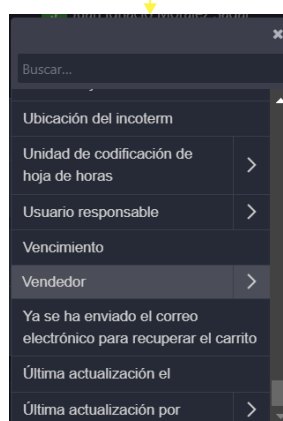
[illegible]

×

Buscar...

Ubicación del incoterm

Unidad de codificación de hoja de horas

Usuario responsable

Vencimiento

Vendedor

Ya se ha enviado el correo electrónico para recuperar el carrito

Última actualización el

Última actualización por